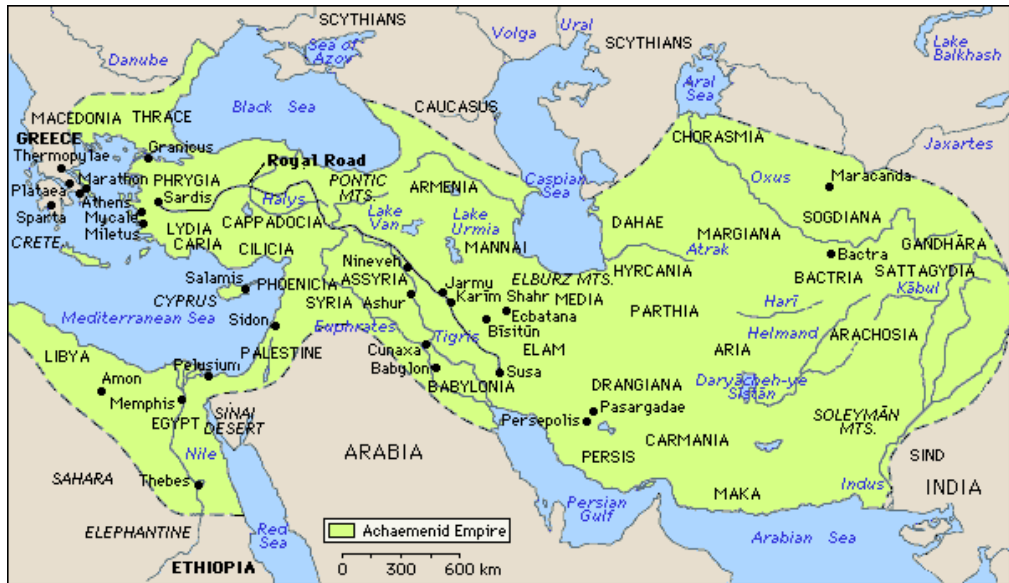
SCYTHIANS
Danube
Sea of Azov
Volga
Ural
SCYTHIANS
Lake Balkhash
Aral Sea
MACEDONIA
THRACE
Black Sea
CAUCASUS
GREECE
Thermopylae
Granicus
Royal Road
CHORASMIA
Jaxartes
Marathon
PHRYGIA
PONTIC MTS.
ARMENIA
Caspian Sea
Oxus
Maracanda
Plataea
Athens
Sardis
Halys
Sparta
Mycale
CAPPADOCIA
Lake Van
Lake Urmia
DAHAE
SOGDIANA
CRETE
Miletus
LYDIA
CARIA
CILICIA
MANNAI
MARGIANA
GANDHĀRA
Atrak
Bactra
Nineveh
Jarmu
ELBURZ MTS.
HYRCANIA
SATTAGYDIA
Salamis
PHOENICIA
ASSYRIA
Karim Shahr
MEDIA
BACTRIA
CYPRUS
SYRIA
Ashur
Ecbatana
Harī
Kābul
Mediterranean Sea
Sidon
Euphrates
Bīsitūn
PARTHIA
Helmand
ARACHOSIA
Tigris
LIBYA
PALESTINE
Cunaxa
ELAM
ARIA
Pelusium
Babylon
Susa
Amon
BABYLONIA
DRANGIANA
Daryācheh-ye Sīstān
Memphis
SINAI DESERT
Pasargadae
SOLEYMĀN MTS.
EGYPT
Persepolis
ARABIA
CARMANIA
SIND
Nile
PERSIS
SAHARA
Thebes
INDIA
Indus
MAKA
Persian Gulf
ELEPHANTINE
Red Sea
Achaemenid Empire
Arabian Sea
ETHIOPIA
0
300
600 km